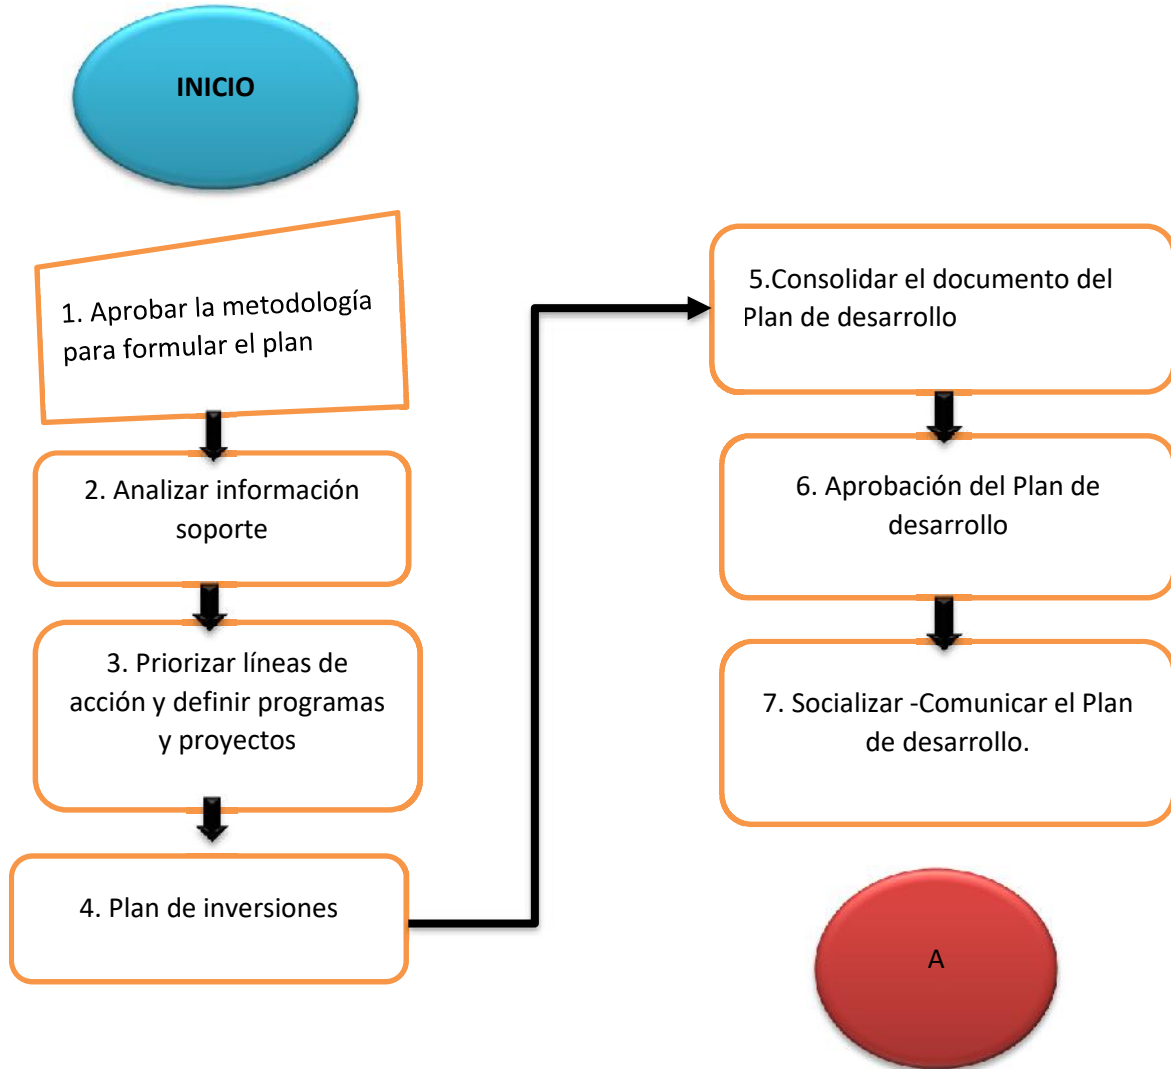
INICIO

1. Aprobar la metodología para formular el plan

2. Analizar información soporte

3. Priorizar líneas de acción y definir programas y proyectos

4. Plan de inversiones

5.Consolidar el documento del Plan de desarrollo

6. Aprobación del Plan de desarrollo

7. Socializar -Comunicar el Plan de desarrollo.

A